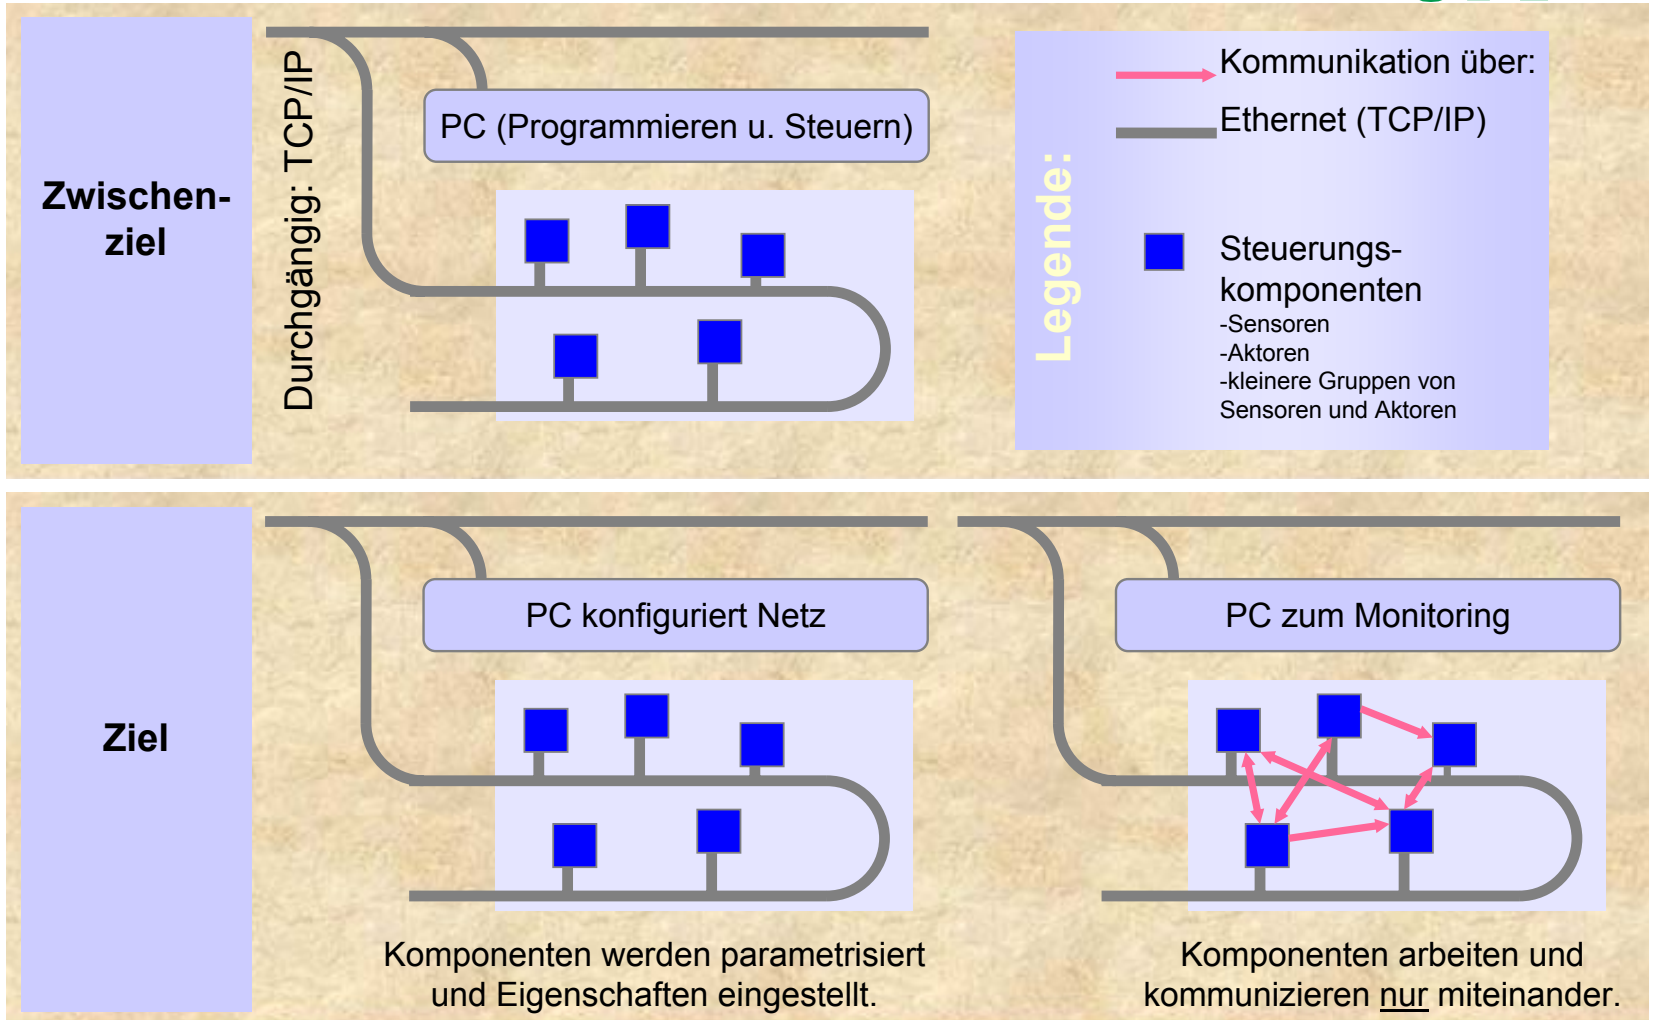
Zwischen-ziel

Durchgängig: TCP/IP

PC (Programmieren u. Steuern)

Legende:

Kommunikation über:

Ethernet (TCP/IP)

Steuerungs-komponenten
-Sensoren
-Aktoren
-kleinere Gruppen von Sensoren und Aktoren

Ziel

PC konfiguriert Netz

PC zum Monitoring

Komponenten werden parametrisiert und Eigenschaften eingestellt.

Komponenten arbeiten und kommunizieren nur miteinander.